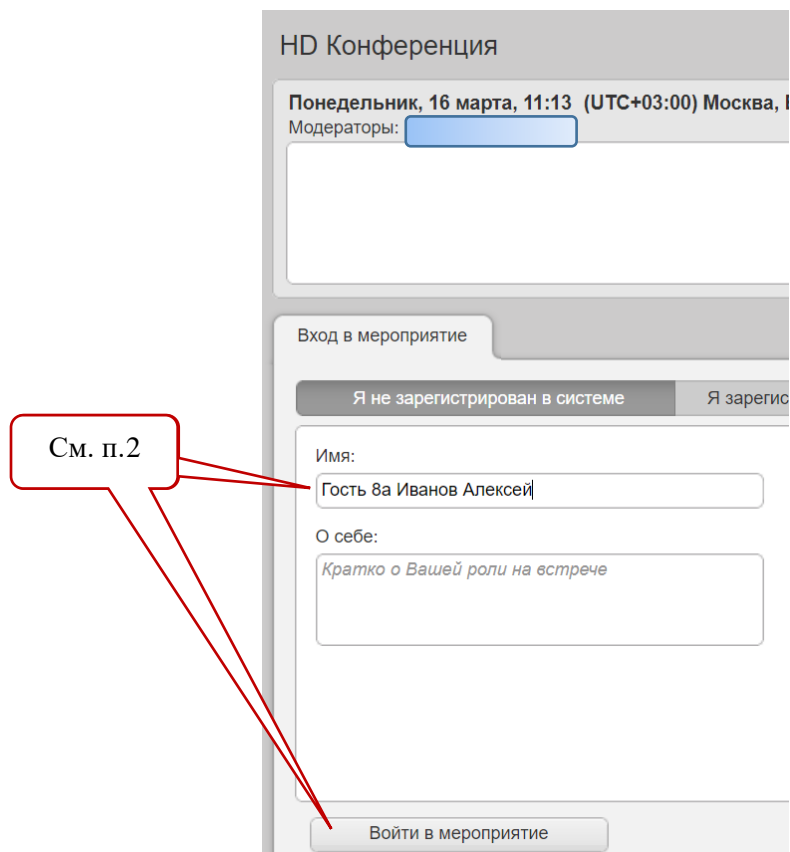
HD Конференция

Понедельник, 16 марта, 11:13 (UTC+03:00) Москва, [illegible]
Модераторы:

Вход в мероприятие

Я не зарегистрирован в системе

Я зарегис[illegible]

См. п.2

Имя:

Гость 8а Иванов Алексей

О себе:

Кратко о Вашей роли на встрече

Войти в мероприятие